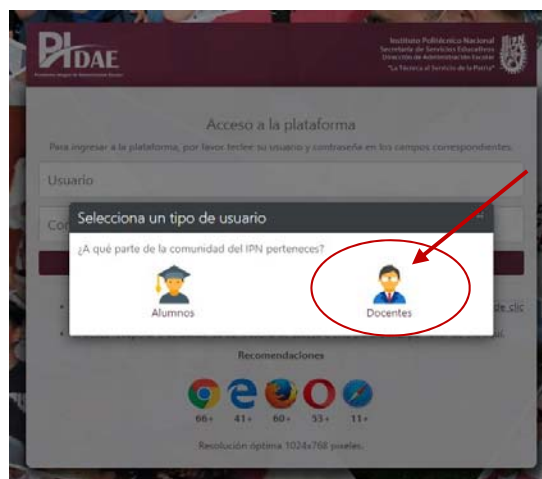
PIDAE

Plataforma Integral de Administración Escolar

Instituto Politécnico Nacional
Secretaría de Servicios Educativos
Dirección de Administración Escolar
"La Técnica al Servicio de la Patria"

Acceso a la plataforma

Para ingresar a la plataforma, por favor teclee su usuario y contraseña en los campos correspondientes.

Usuario

Co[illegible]

Selecciona un tipo de usuario

¿A qué parte de la comunidad del IPN perteneces?

Alumnos

Docentes

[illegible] de clic

Recomendaciones

66+ 41+ 60+ 53+ 11+

Resolución óptima 1024x768 pixeles.